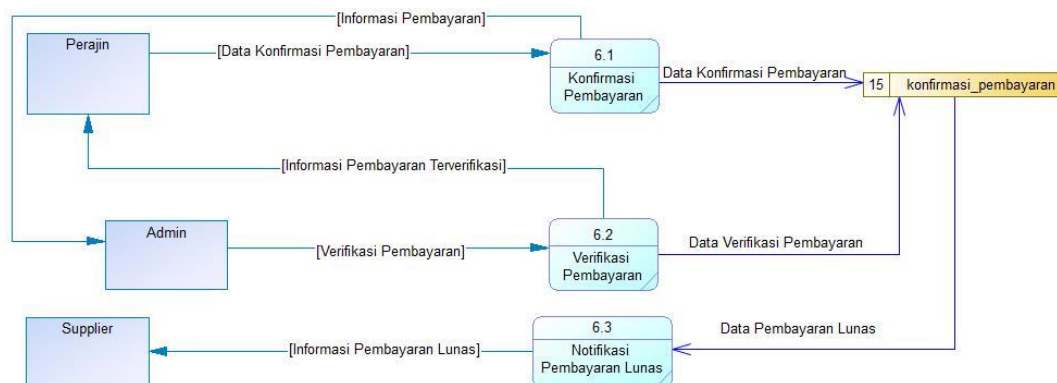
[Informasi Pembayaran]

Perajin

[Data Konfirmasi Pembayaran]

6.1
Konfirmasi Pembayaran

Data Konfirmasi Pembayaran

15 konfirmasi_pembayaran

[Informasi Pembayaran Terverifikasi]

Admin

[Verifikasi Pembayaran]

6.2
Verifikasi Pembayaran

Data Verifikasi Pembayaran

Supplier

[Informasi Pembayaran Lunas]

6.3
Notifikasi Pembayaran Lunas

Data Pembayaran Lunas